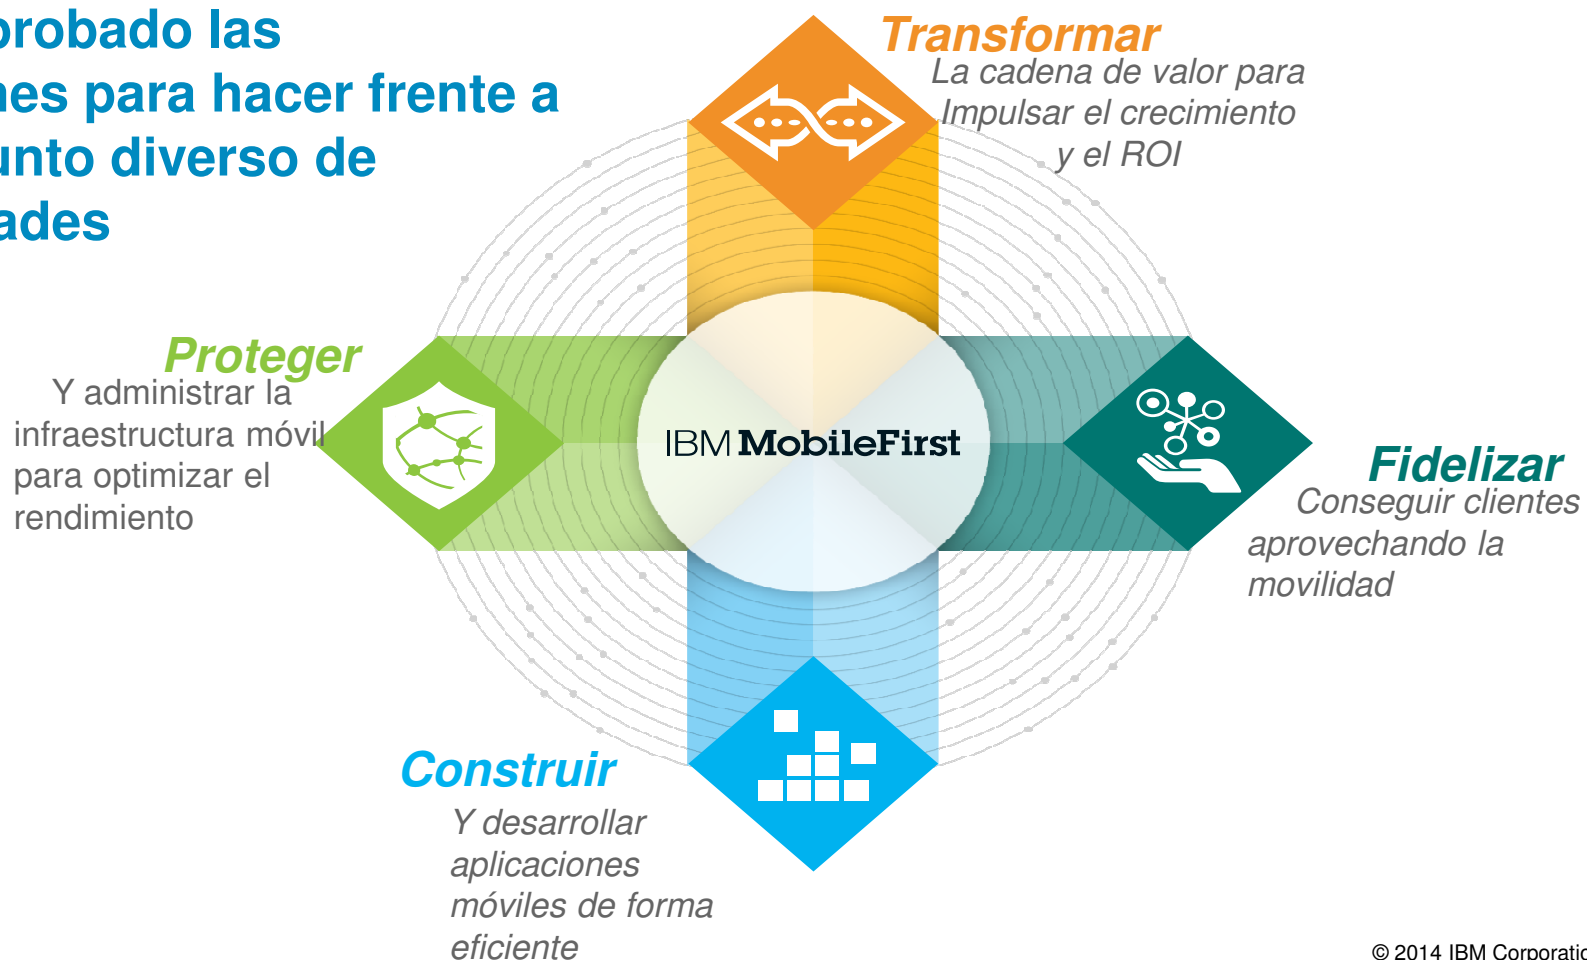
robado las
nes para hacer frente a
unto diverso de
ades

Transformar
La cadena de valor para
Impulsar el crecimiento
y el ROI

Proteger
Y administrar la
infraestructura móvil
para optimizar el
rendimiento

IBM MobileFirst

Fidelizar
Conseguir clientes
aprovechando la
movilidad

Construir
Y desarrollar
aplicaciones
móviles de forma
eficiente

© 2014 IBM Corporatio